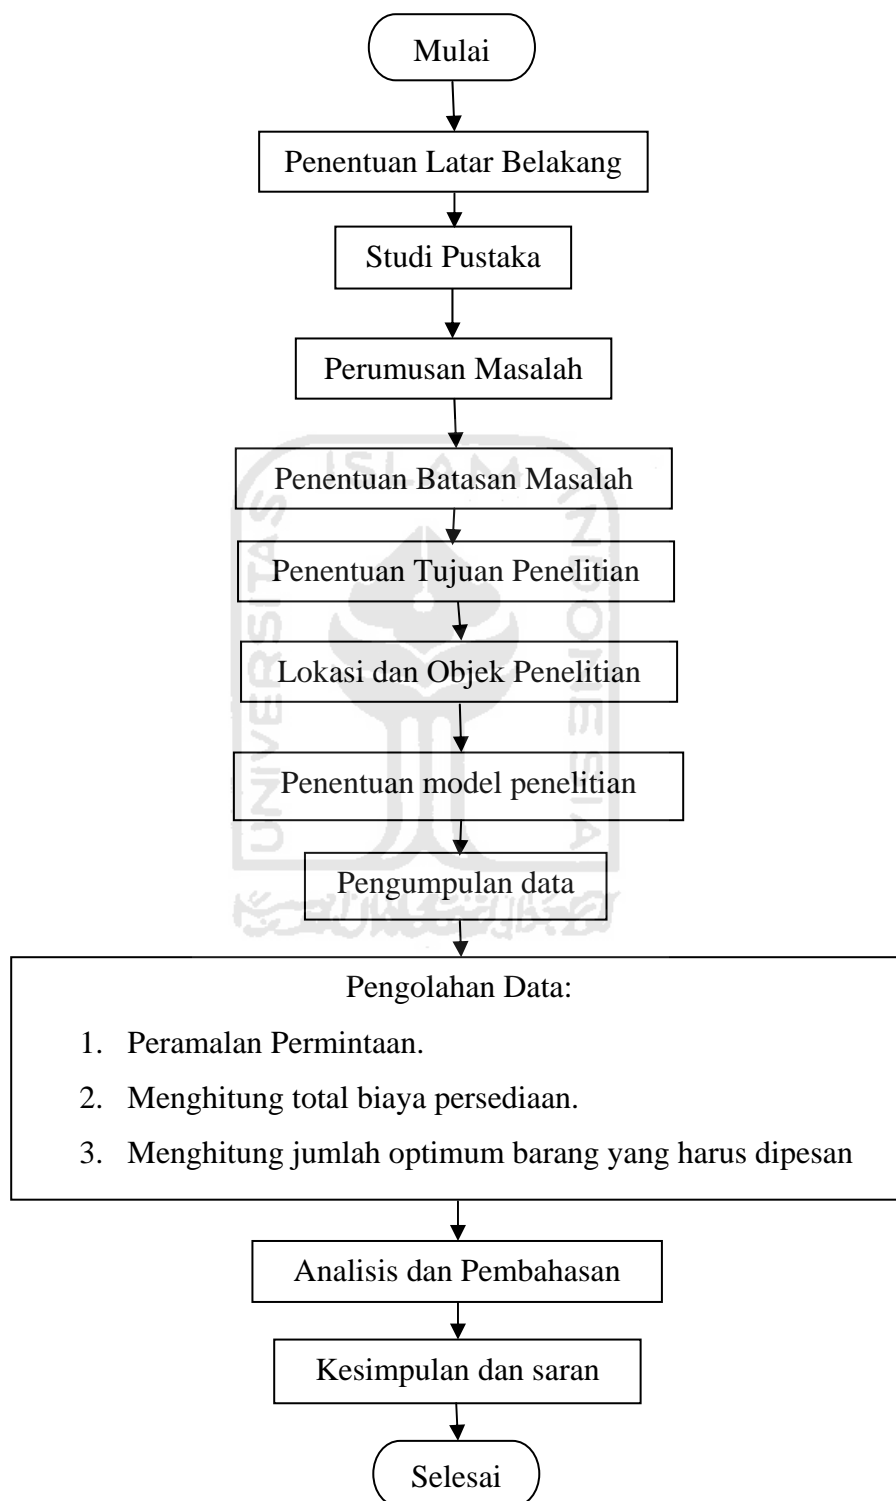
Mulai

Penentuan Latar Belakang

Studi Pustaka

Perumusan Masalah

Penentuan Batasan Masalah

Penentuan Tujuan Penelitian

Lokasi dan Objek Penelitian

Penentuan model penelitian

Pengumpulan data

Pengolahan Data:

1. Peramalan Permintaan.
2. Menghitung total biaya persediaan.
3. Menghitung jumlah optimum barang yang harus dipesan

Analisis dan Pembahasan

Kesimpulan dan saran

Selesai